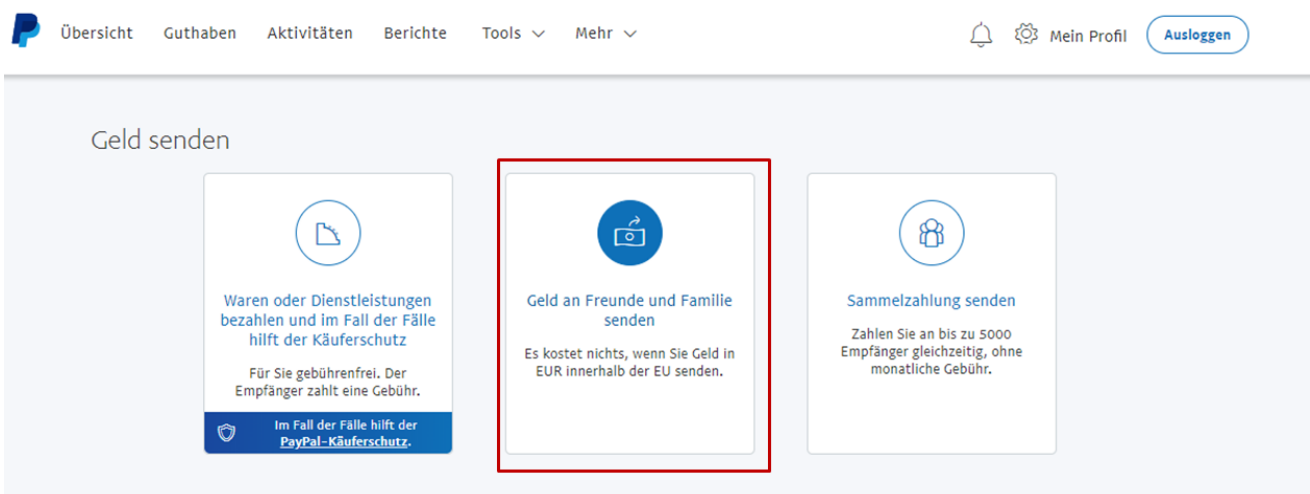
Übersicht Guthaben Aktivitäten Berichte Tools Mehr

Mein Profil Ausloggen

Geld senden

Waren oder Dienstleistungen bezahlen und im Fall der Fälle hilft der Käuferschutz

Für Sie gebührenfrei. Der Empfänger zahlt eine Gebühr.

Im Fall der Fälle hilft der PayPal-Käuferschutz.

Geld an Freunde und Familie senden

Es kostet nichts, wenn Sie Geld in EUR innerhalb der EU senden.

Sammelzahlung senden

Zahlen Sie an bis zu 5000 Empfänger gleichzeitig, ohne monatliche Gebühr.